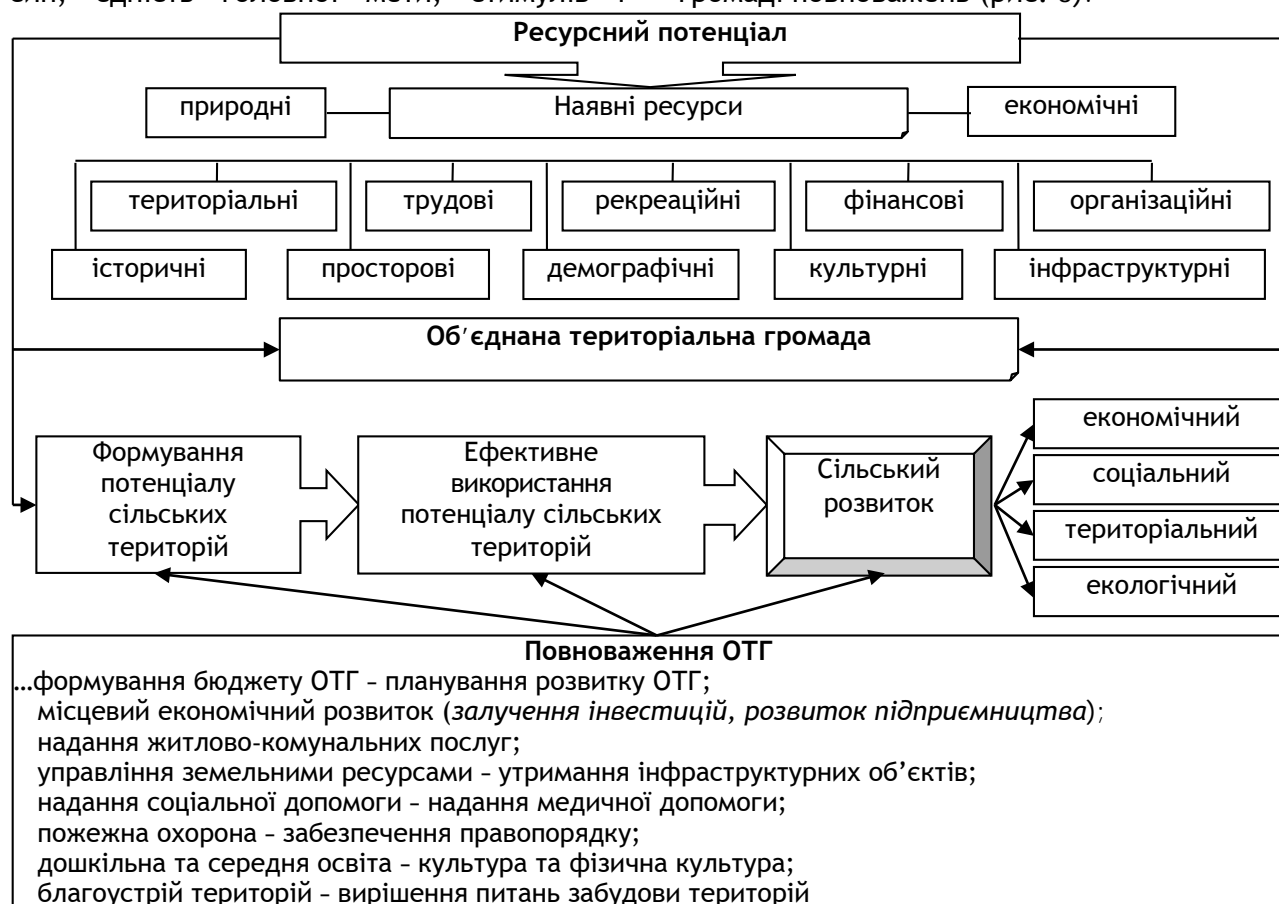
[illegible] єдність головної мети, стимулів і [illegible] громаді повноважень (рис. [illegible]).

**Ресурсний потенціал**

природні

Наявні ресурси

економічні

територіальні

трудові

рекреаційні

фінансові

організаційні

історичні

просторові

демографічні

культурні

інфраструктурні

**Об′єднана територіальна громада**

Формування потенціалу сільських територій

Ефективне використання потенціалу сільських територій

Сільський розвиток

економічний

соціальний

територіальний

екологічний

**Повноваження ОТГ**

…формування бюджету ОТГ – планування розвитку ОТГ;
місцевий економічний розвиток (*залучення інвестицій, розвиток підприємництва*);
надання житлово-комунальних послуг;
управління земельними ресурсами – утримання інфраструктурних об'єктів;
надання соціальної допомоги – надання медичної допомоги;
пожежна охорона – забезпечення правопорядку;
дошкільна та середня освіта – культура та фізична культура;
благоустрій територій – вирішення питань забудови територій